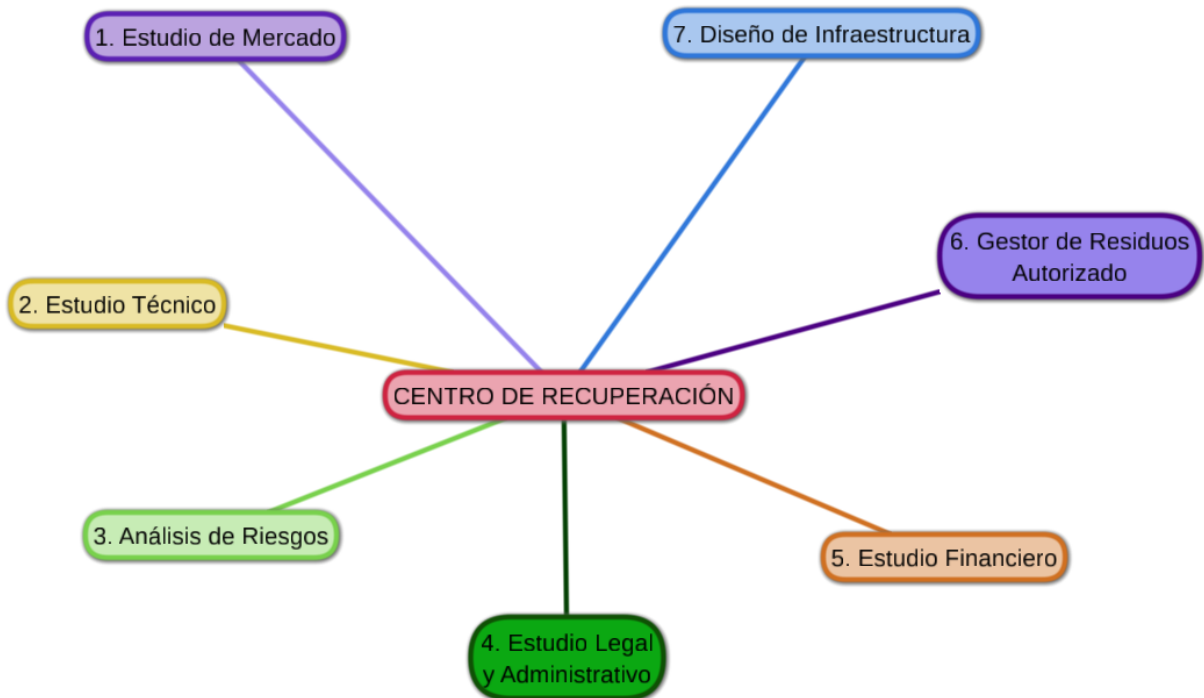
1. Estudio de Mercado

7. Diseño de Infraestructura

6. Gestor de Residuos Autorizado

2. Estudio Técnico

CENTRO DE RECUPERACIÓN

3. Análisis de Riesgos

5. Estudio Financiero

4. Estudio Legal y Administrativo